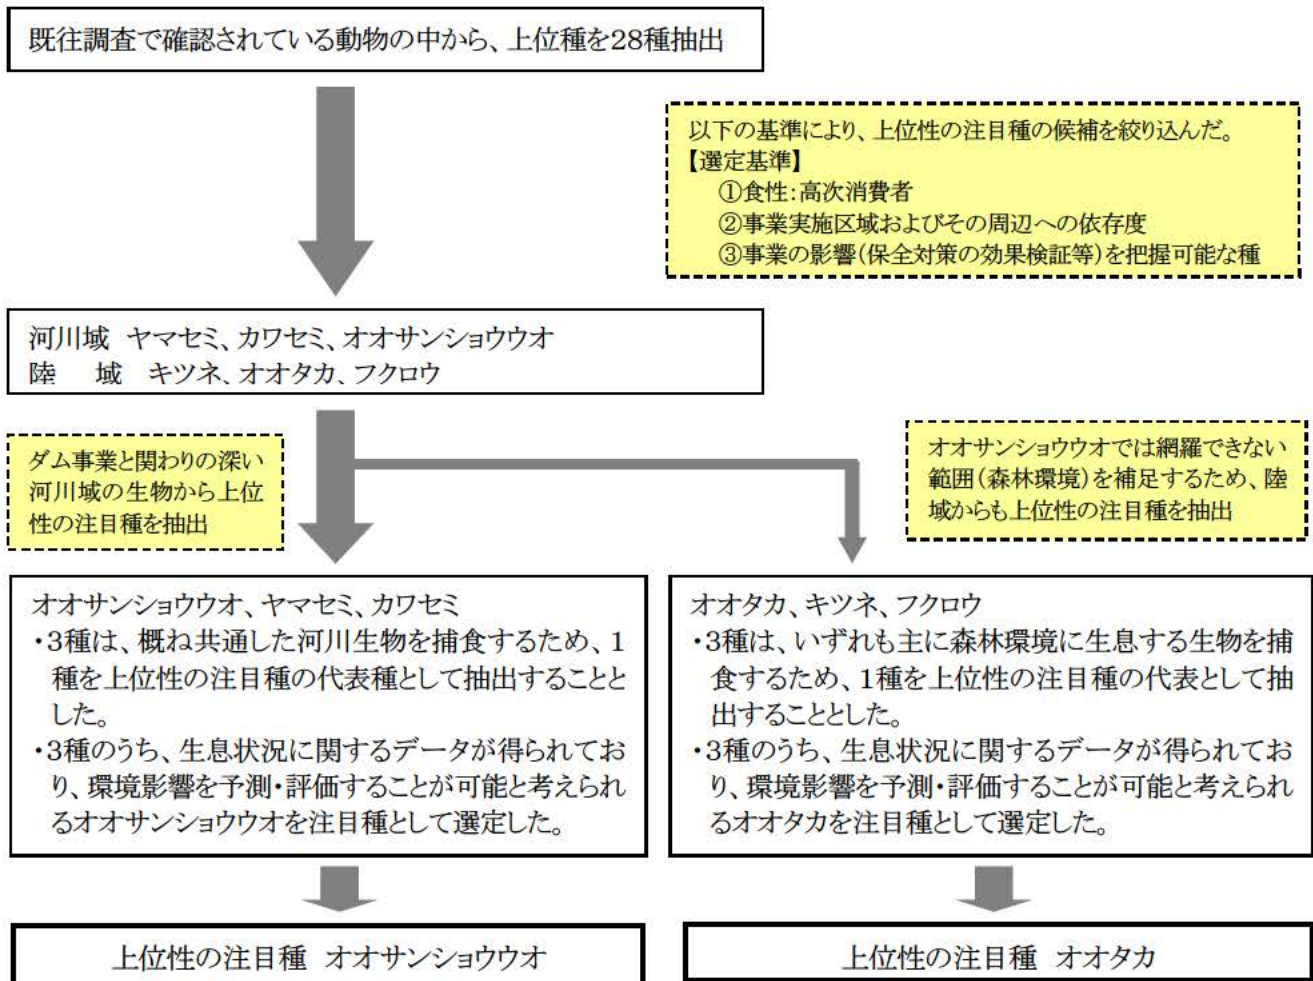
既往調査で確認されている動物の中から、上位種を28種抽出

以下の基準により、上位性の注目種の候補を絞り込んだ。
【選定基準】
①食性：高次消費者
②事業実施区域およびその周辺への依存度
③事業の影響（保全対策の効果検証等）を把握可能な種

河川域　ヤマセミ、カワセミ、オオサンショウウオ
陸　域　キツネ、オオタカ、フクロウ

ダム事業と関わりの深い河川域の生物から上位性の注目種を抽出

オオサンショウウオでは網羅できない範囲（森林環境）を補足するため、陸域からも上位性の注目種を抽出

オオサンショウウオ、ヤマセミ、カワセミ
・3種は、概ね共通した河川生物を捕食するため、1種を上位性の注目種の代表種として抽出することとした。
・3種のうち、生息状況に関するデータが得られており、環境影響を予測・評価することが可能と考えられるオオサンショウウオを注目種として選定した。

オオタカ、キツネ、フクロウ
・3種は、いずれも主に森林環境に生息する生物を捕食するため、1種を上位性の注目種の代表として抽出することとした。
・3種のうち、生息状況に関するデータが得られており、環境影響を予測・評価することが可能と考えられるオオタカを注目種として選定した。

上位性の注目種　オオサンショウウオ

上位性の注目種　オオタカ